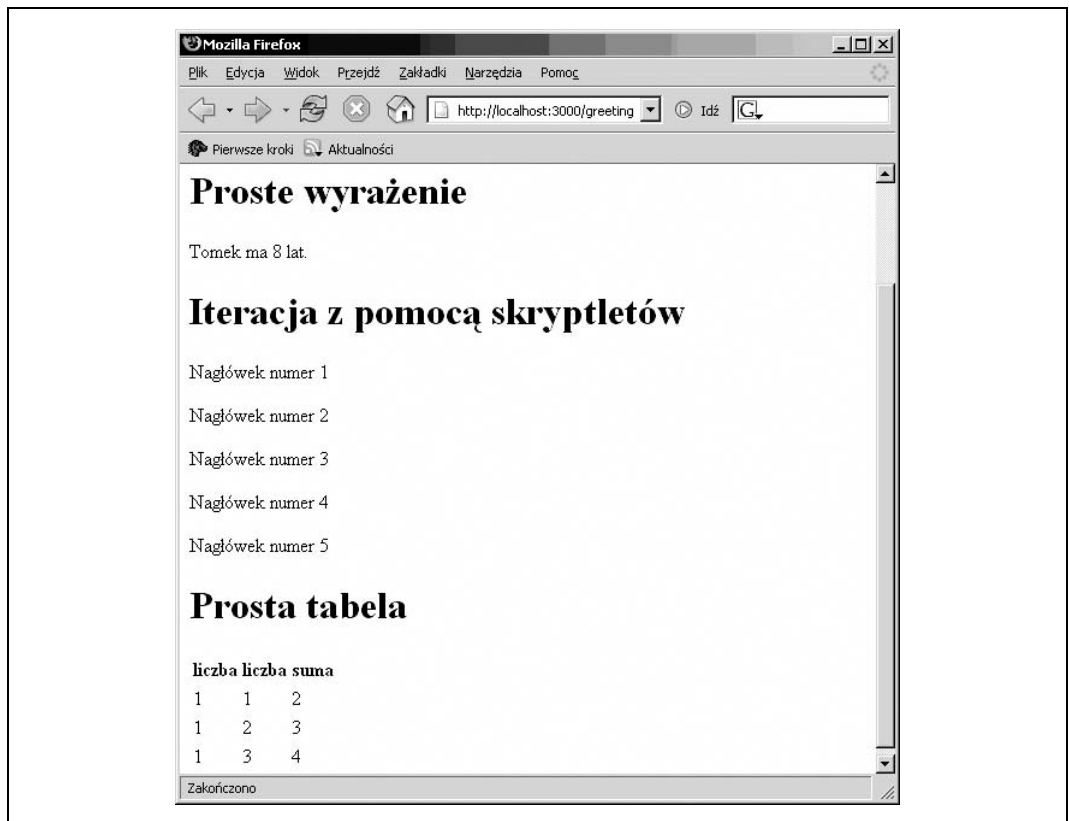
Mozilla Firefox

Plik Edycja Widok Przejdź Zakładki Narzędzia Pomoc

http://localhost:3000/greeting Idź

Pierwsze kroki Aktualności

# Proste wyrażenie

Tomek ma 8 lat.

# Iteracja z pomocą skryptletów

Nagłówek numer 1

Nagłówek numer 2

Nagłówek numer 3

Nagłówek numer 4

Nagłówek numer 5

# Prosta tabela

| liczba | liczba | suma |
|---|---|---|
| 1 | 1 | 2 |
| 1 | 2 | 3 |
| 1 | 3 | 4 |

Zakończono